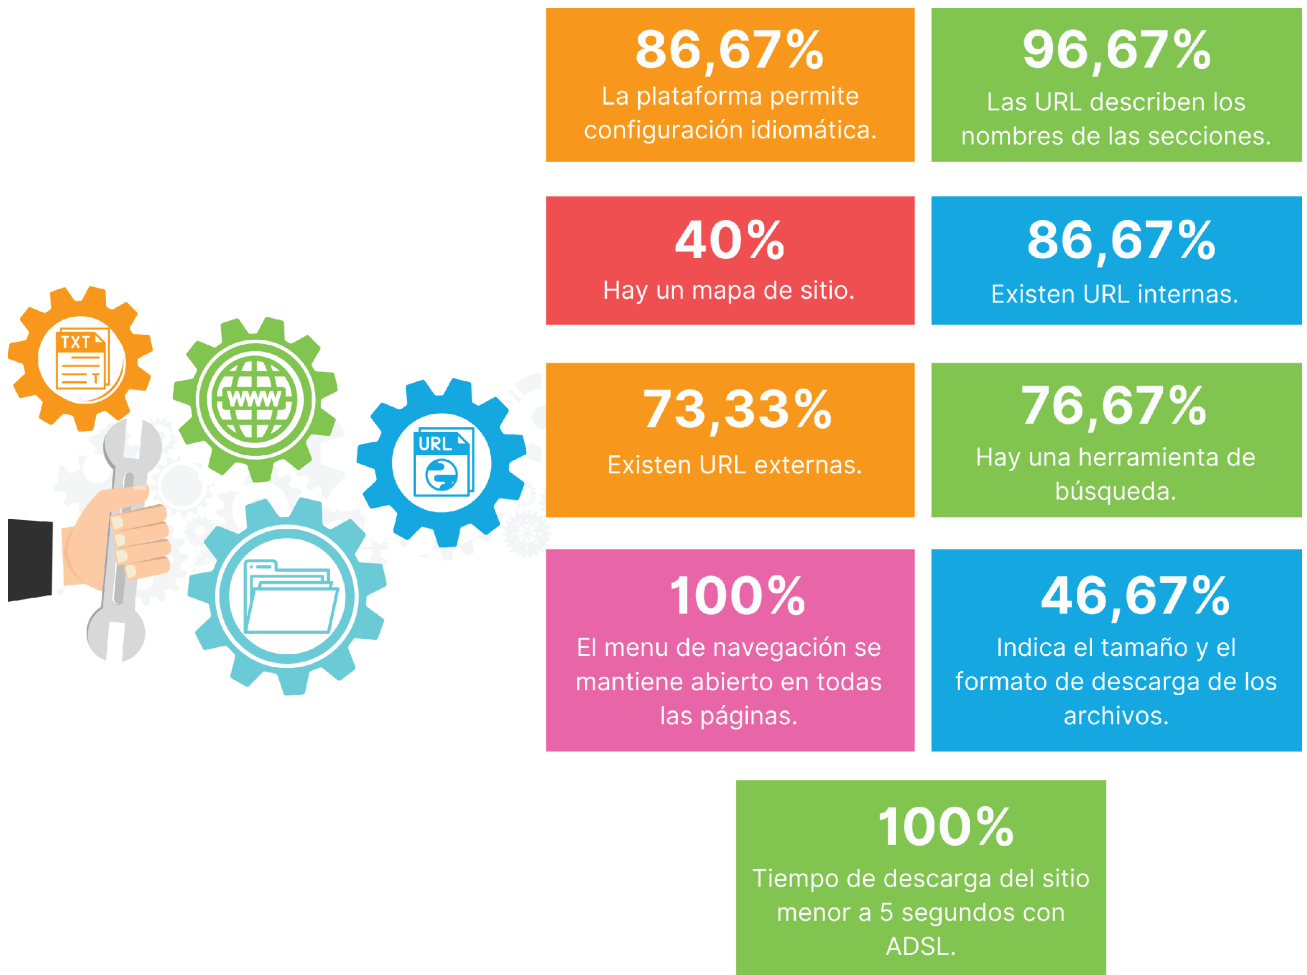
TXT

WWW

URL

86,67%
La plataforma permite configuración idiomática.

96,67%
Las URL describen los nombres de las secciones.

40%
Hay un mapa de sitio.

86,67%
Existen URL internas.

73,33%
Existen URL externas.

76,67%
Hay una herramienta de búsqueda.

100%
El menu de navegación se mantiene abierto en todas las páginas.

46,67%
Indica el tamaño y el formato de descarga de los archivos.

100%
Tiempo de descarga del sitio menor a 5 segundos con ADSL.